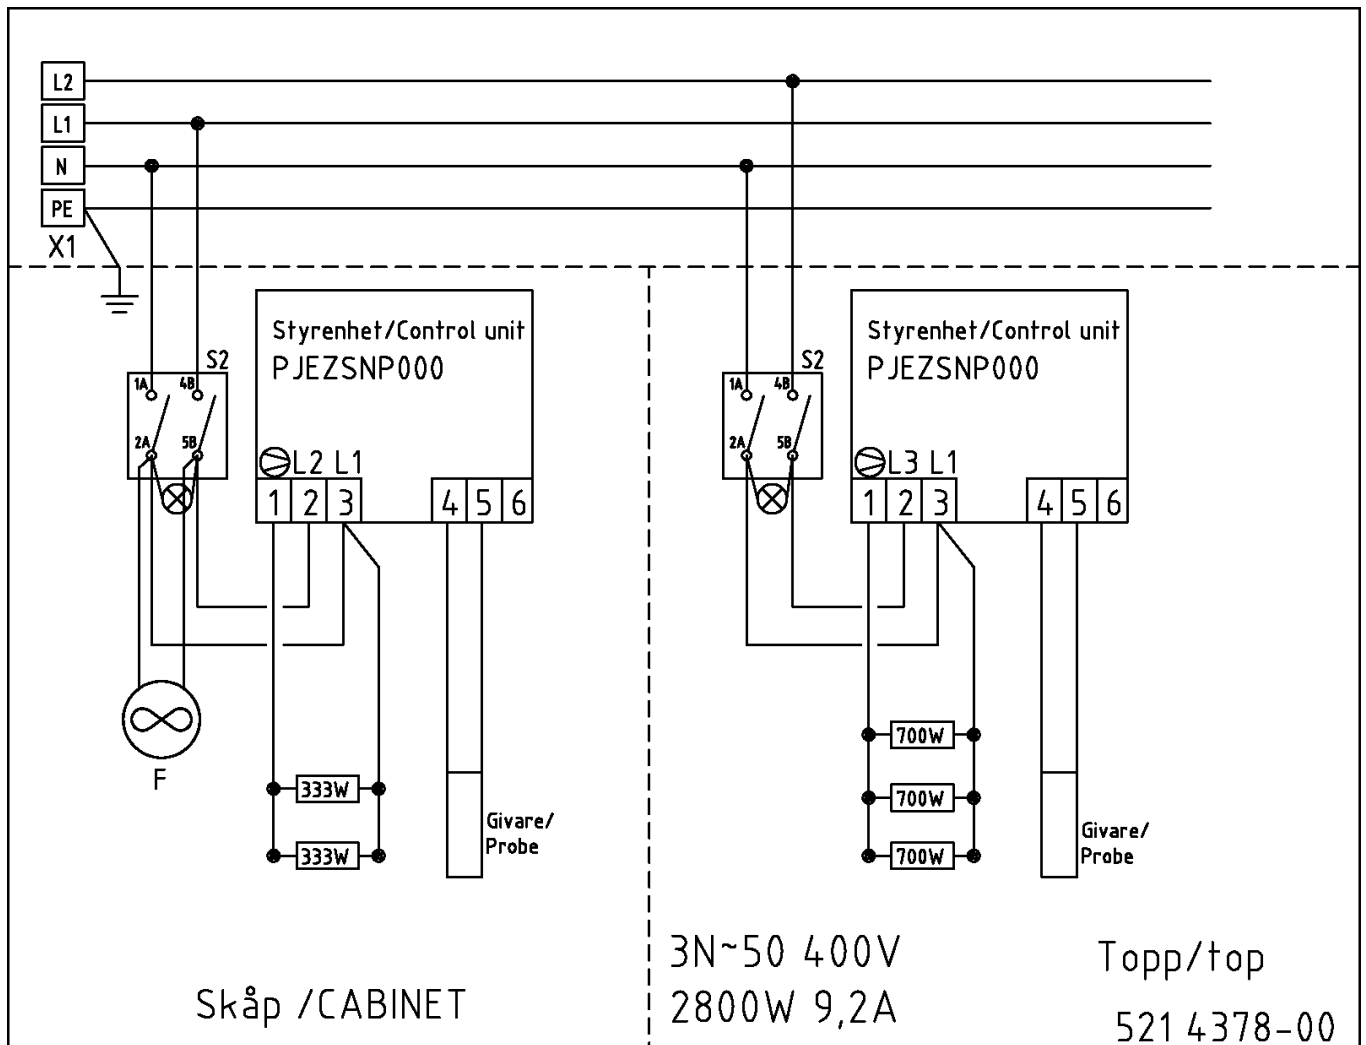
L2
L1
N
PE
X1

S2
1A 4B
2A 5B

Styrenhet/Control unit
PJEZSNP000
L2 L1
1 2 3 4 5 6

F
333W
333W
Givare/
Probe

Skåp /CABINET

S2
1A 4B
2A 5B

Styrenhet/Control unit
PJEZSNP000
L3 L1
1 2 3 4 5 6

700W
700W
700W
Givare/
Probe

3N~50 400V
2800W 9,2A

Topp/top
521 4378-00